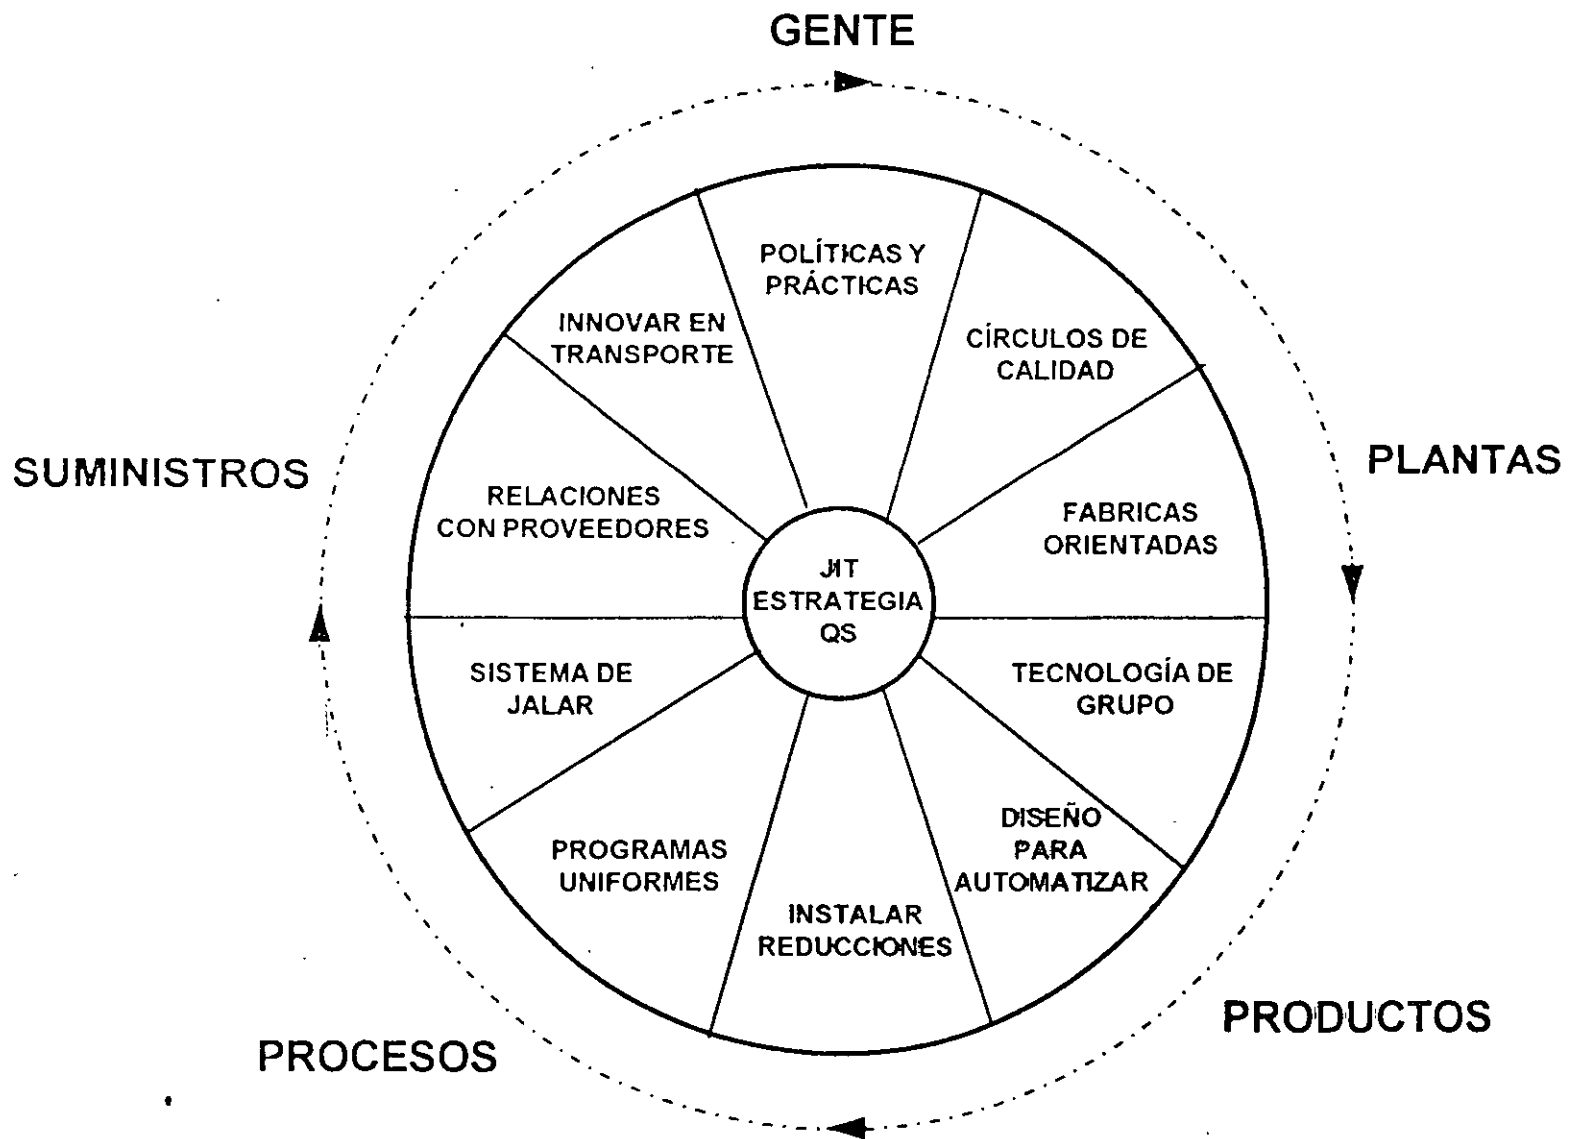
GENTE

PLANTAS

PRODUCTOS

PROCESOS

SUMINISTROS

POLÍTICAS Y PRÁCTICAS

CÍRCULOS DE CALIDAD

FABRICAS ORIENTADAS

TECNOLOGÍA DE GRUPO

DISEÑO PARA AUTOMATIZAR

INSTALAR REDUCCIONES

PROGRAMAS UNIFORMES

SISTEMA DE JALAR

RELACIONES CON PROVEEDORES

INNOVAR EN TRANSPORTE

JIT ESTRATEGIA QS